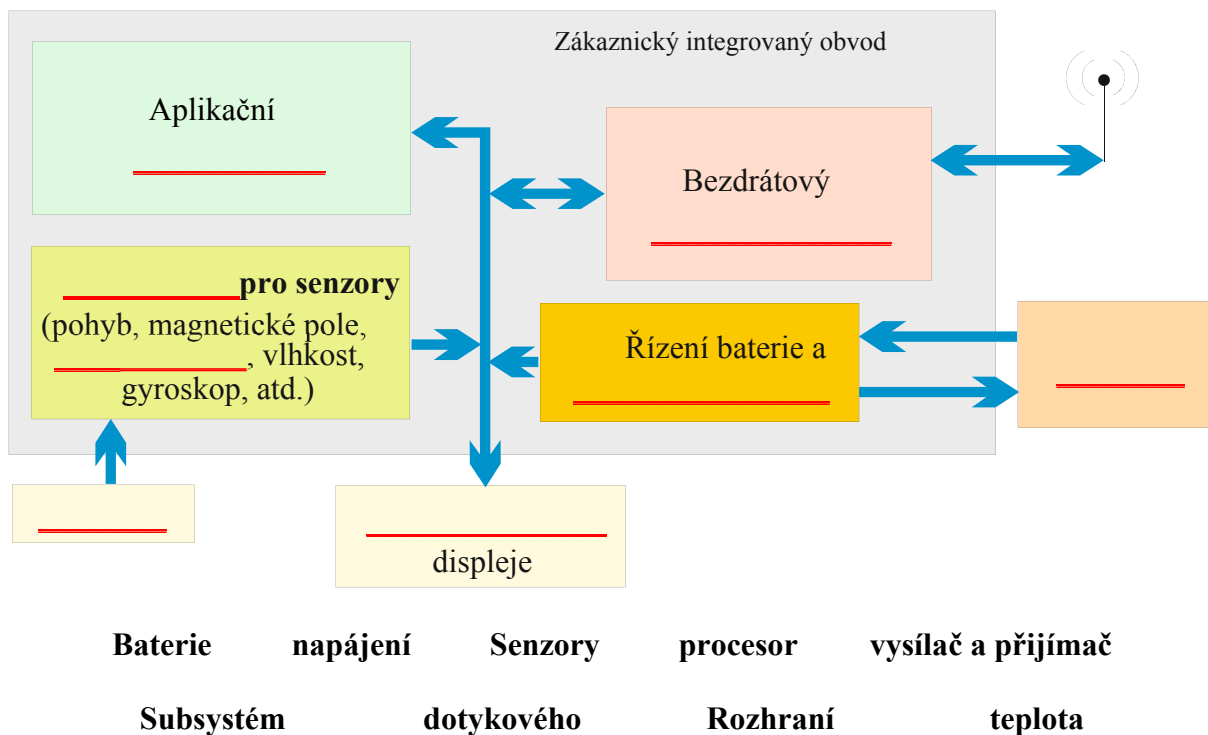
Zákaznický integrovaný obvod

Aplikační

Bezdrátový

pro senzory (pohyb, magnetické pole, , vlhkost, gyroskop, atd.)

Řízení baterie a

displeje

Baterie napájení Senzory procesor vysílač a přijímač

Subsystém dotykového Rozhraní teplota